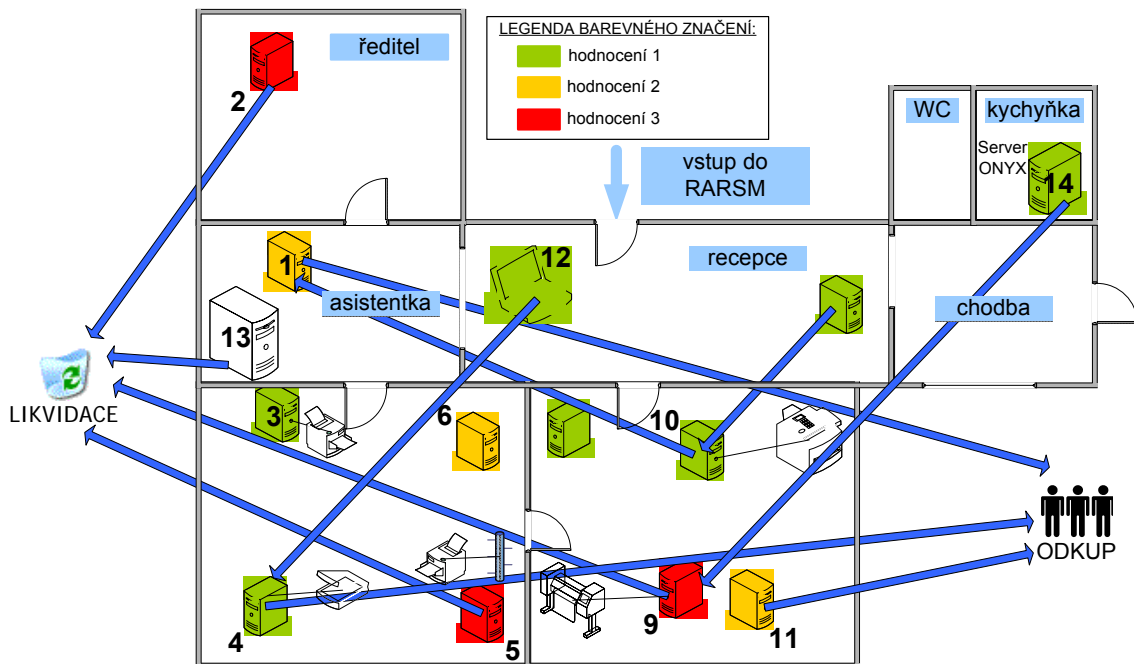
LEGENDA BAREVNÉHO ZNAČENÍ:
hodnocení 1
hodnocení 2
hodnocení 3

ředitel

2

WC

kychyňka

Server ONYX

14

vstup do RARSM

1

12

recepce

asistentka

chodba

13

LIKVIDACE

3

6

10

ODKUP

4

5

9

11